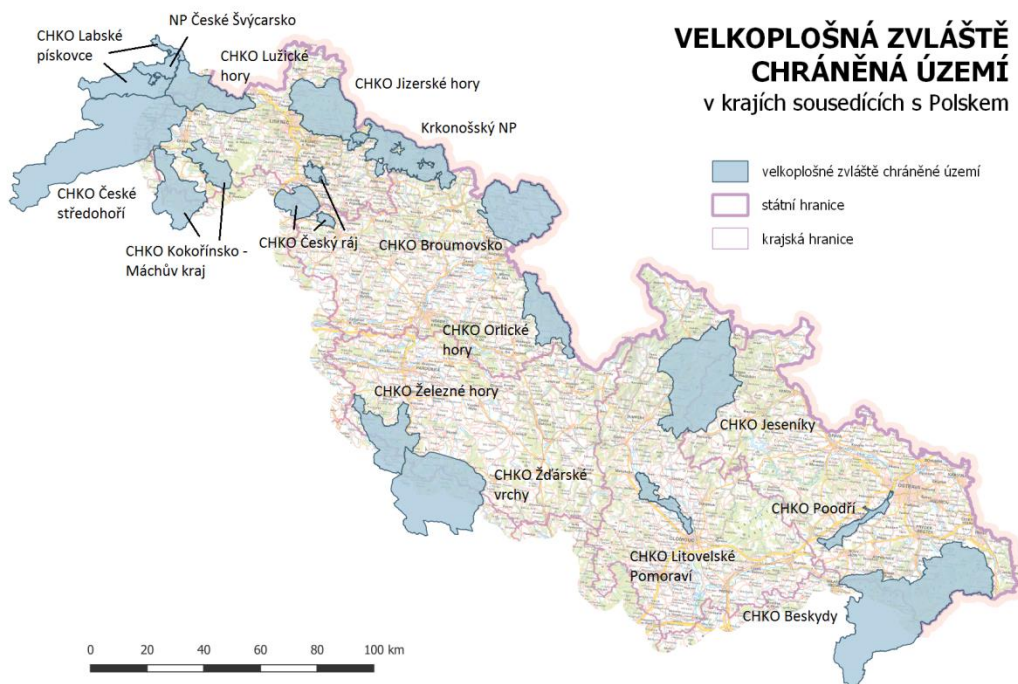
VELKOPLOŠNÁ ZVLÁŠTĚ CHRÁNĚNÁ ÚZEMÍ
v krajích sousedících s Polskem

velkoplošné zvláště chráněné území
státní hranice
krajská hranice

CHKO Labské pískovce
NP České Švýcarsko
CHKO Lužické hory
CHKO Jizerské hory
Krkonošský NP
CHKO České středohoří
CHKO Kokořínsko - Máchův kraj
CHKO Český ráj
CHKO Broumovsko
CHKO Orlické hory
CHKO Železné hory
CHKO Žďárské vrchy
CHKO Jeseníky
CHKO Poodří
CHKO Litovelské Pomoraví
CHKO Beskydy

0 20 40 60 80 100 km